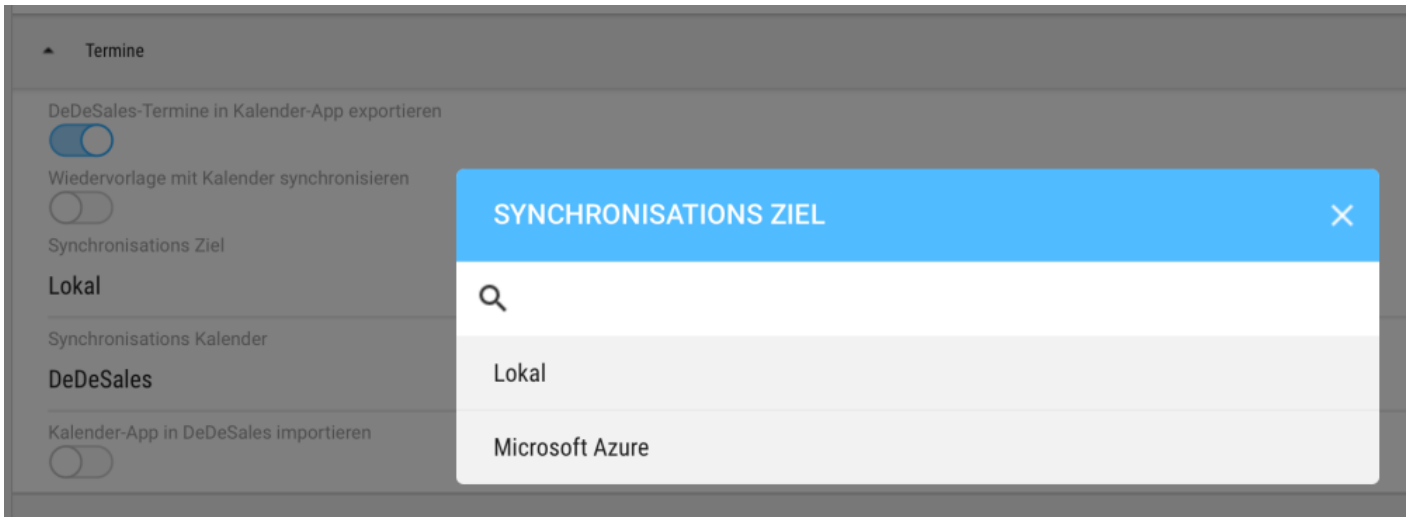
Termine

DeDeSales-Termine in Kalender-App exportieren

Wiedervorlage mit Kalender synchronisieren

Synchronisations Ziel

Lokal

Synchronisations Kalender

DeDeSales

Kalender-App in DeDeSales importieren

SYNCHRONISATIONS ZIEL

Lokal

Microsoft Azure